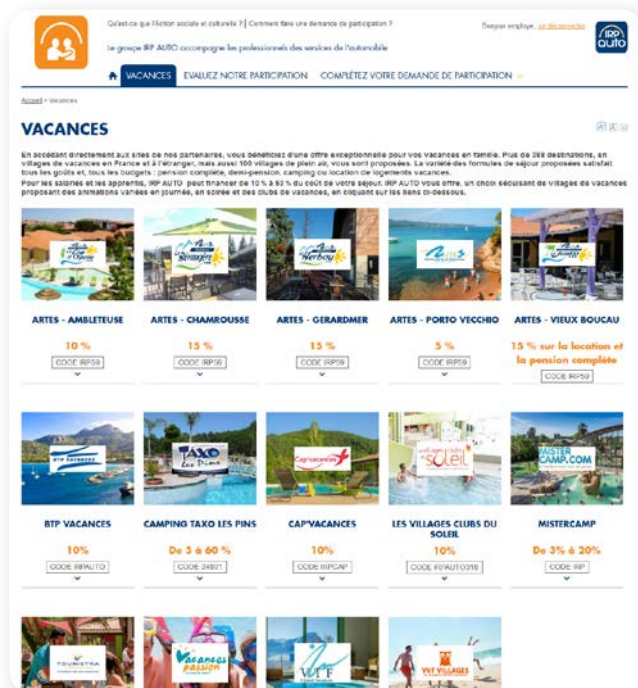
Qu'est-ce que l'Action sociale et culturelle ? | Comment faire une demande de participation ?

Le groupe IRP AUTO accompagne les professionnels des services de l'automobile

Bonjour employé, se déconnecter

IRP AUTO

VACANCES | ÉVALUEZ NOTRE PARTICIPATION | COMPLÉTEZ VOTRE DEMANDE DE PARTICIPATION

Accueil > Vacances

VACANCES

En accédant directement aux sites de nos partenaires, vous bénéficiez d'une offre exceptionnelle pour vos vacances en famille. Plus de 288 destinations, en villages de vacances en France et à l'étranger, mais aussi 100 villages de plein air, vous sont proposées. La variété des formules de séjour proposées satisfait tous les goûts et, tous les budgets : pension complète, demi-pension, camping ou location de logements vacances.
Pour les salariés et les apprentis, IRP AUTO peut financer de 10 % à 60 % du coût de votre séjour. IRP AUTO vous offre, un choix séduisant de villages de vacances proposant des animations variées en journée, en soirée et des clubs de vacances, en cliquant sur les liens ci-dessous.

ARTES - AMBLETEUSE
10 %
CODE IRP59

ARTES - CHAMROUSSE
15 %
CODE IRP59

ARTES - GERARDMER
15 %
CODE IRP59

ARTES - PORTO VECCHIO
5 %
CODE IRP59

ARTES - VIEUX BOUCAU
15 % sur la location et la pension complète
CODE IRP59

BTP VACANCES
10%
CODE IRPAUTO

CAMPING TAXO LES PINS
De 5 à 60 %
CODE 24801

CAP'VACANCES
10%
CODE IRPCAP

LES VILLAGES CLUBS DU SOLEIL
10%
CODE IRPAUTO316

MISTERCAMP
De 3% à 20%
CODE IRP

BTP VACANCES

Taxo les Pins

Cap'vacances

Les villages clubs du soleil

MISTER CAMP.COM

TOURISTRA

Vacances passion

VTF

VVF VILLAGES